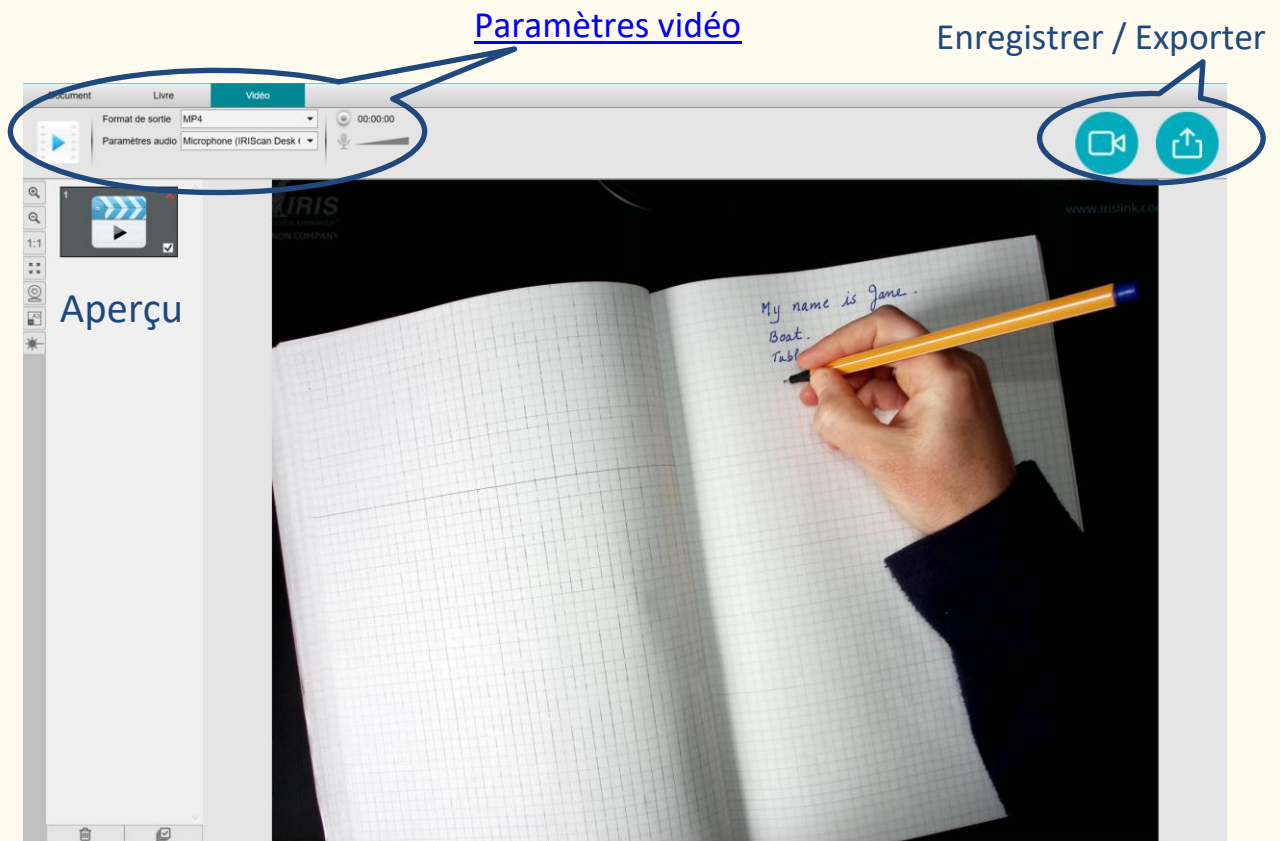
Paramètres vidéo

Enregistrer / Exporter

Document Livre Vidéo

Format de sortie MP4

Paramètres audio Microphone (IRIScan Desk (

00:00:00

1:1

1

Aperçu

IRIS

NON COMPANY

www.irislink.co

My name is Jane.
Boat.
Tabl